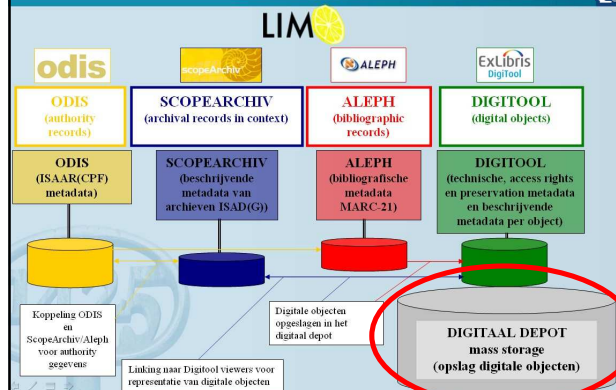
LIM

odis

scopeArchiv

ALEPH

ExLibris DigiTool

ODIS (authority records)

SCOPEARCHIV (archival records in context)

ALEPH (bibliographic records)

DIGITOOL (digital objects)

ODIS (ISAAR(CPF) metadata)

SCOPEARCHIV (beschrijvende metadata van archieven ISAD(G))

ALEPH (bibliografische metadata MARC-21)

DIGITOOL (technische, access rights en preservation metadata en beschrijvende metadata per object)

Koppeling ODIS en ScopeArchiv/Aleph voor authority gegevens

Digitale objecten opgeslagen in het digitaal depot

Linking naar Digitool viewers voor representatie van digitale objecten

DIGITAAL DEPOT mass storage (opslag digitale objecten)